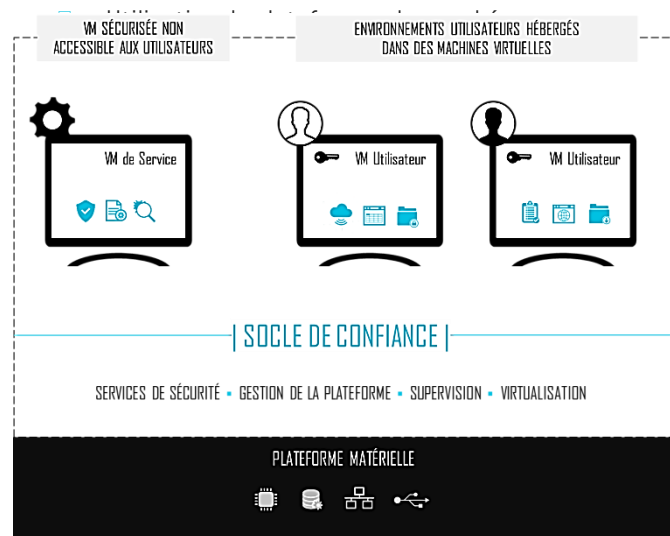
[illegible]

VM SÉCURISÉE NON ACCESSIBLE AUX UTILISATEURS

ENVIRONNEMENTS UTILISATEURS HÉBERGÉS DANS DES MACHINES VIRTUELLES

VM de Service

VM Utilisateur

VM Utilisateur

| SOCLE DE CONFIANCE |

SERVICES DE SÉCURITÉ • GESTION DE LA PLATEFORME • SUPERVISION • VIRTUALISATION

PLATEFORME MATÉRIELLE